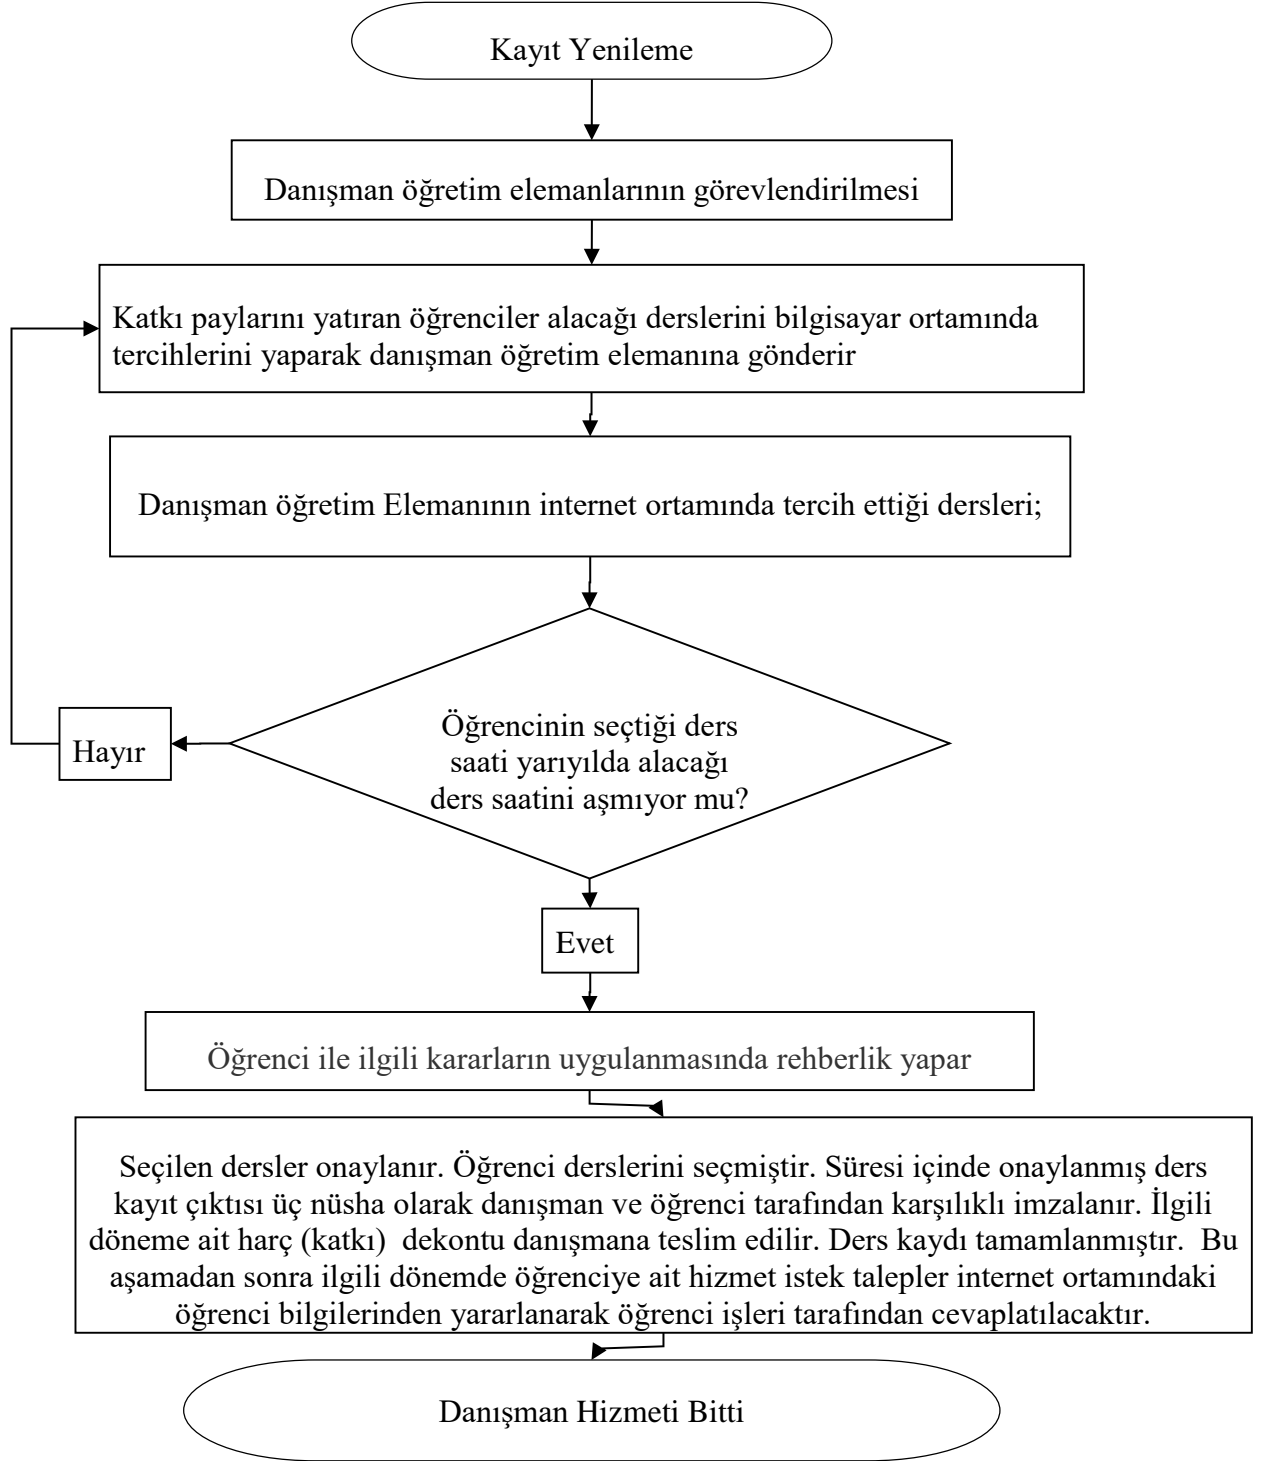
Kayıt Yenileme

Danışman öğretim elemanlarının görevlendirilmesi

Katkı paylarını yatıran öğrenciler alacağı derslerini bilgisayar ortamında tercihlerini yaparak danışman öğretim elemanına gönderir

Danışman öğretim Elemanının internet ortamında tercih ettiği dersleri;

Öğrencinin seçtiği ders saati yarıyılda alacağı ders saatini aşmıyor mu?

Hayır

Evet

Öğrenci ile ilgili kararların uygulanmasında rehberlik yapar

Seçilen dersler onaylanır. Öğrenci derslerini seçmiştir. Süresi içinde onaylanmış ders kayıt çıktısı üç nüsha olarak danışman ve öğrenci tarafından karşılıklı imzalanır. İlgili döneme ait harç (katkı) dekontu danışmana teslim edilir. Ders kaydı tamamlanmıştır. Bu aşamadan sonra ilgili dönemde öğrenciye ait hizmet istek talepler internet ortamındaki öğrenci bilgilerinden yararlanarak öğrenci işleri tarafından cevaplatılacaktır.

Danışman Hizmeti Bitti